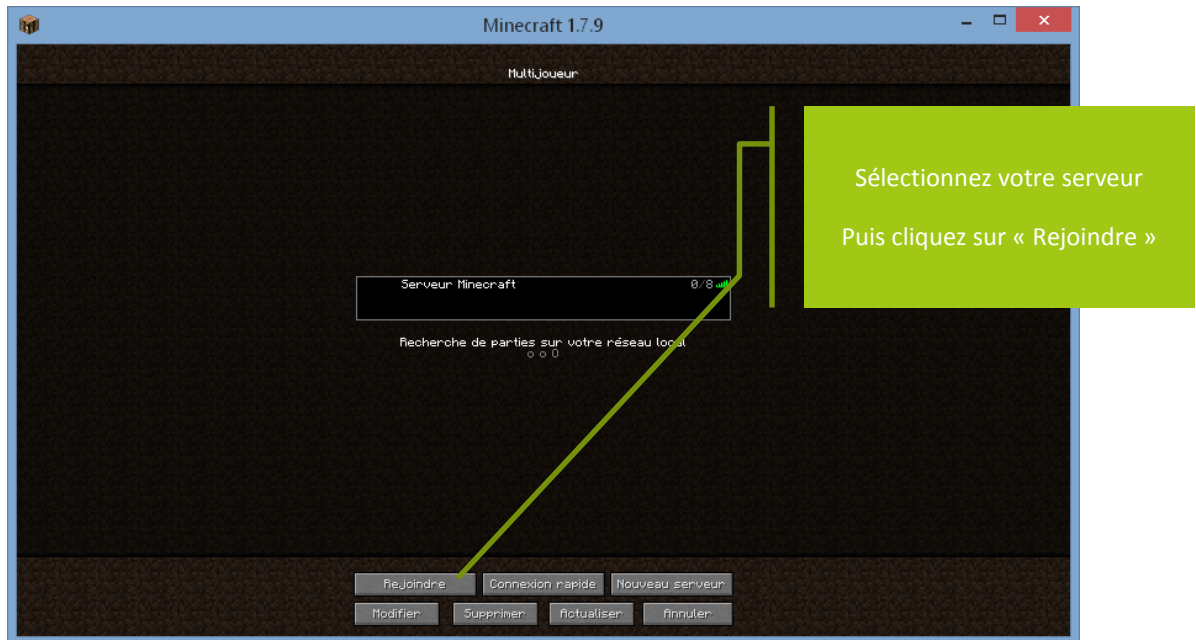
Minecraft 1.7.9

Multijoueur

Sélectionnez votre serveur

Puis cliquez sur « Rejoindre »

Serveur Minecraft 0/8

Recherche de parties sur votre réseau local

Rejoindre
Connexion rapide
Nouveau serveur
Modifier
Supprimer
Actualiser
Annuler